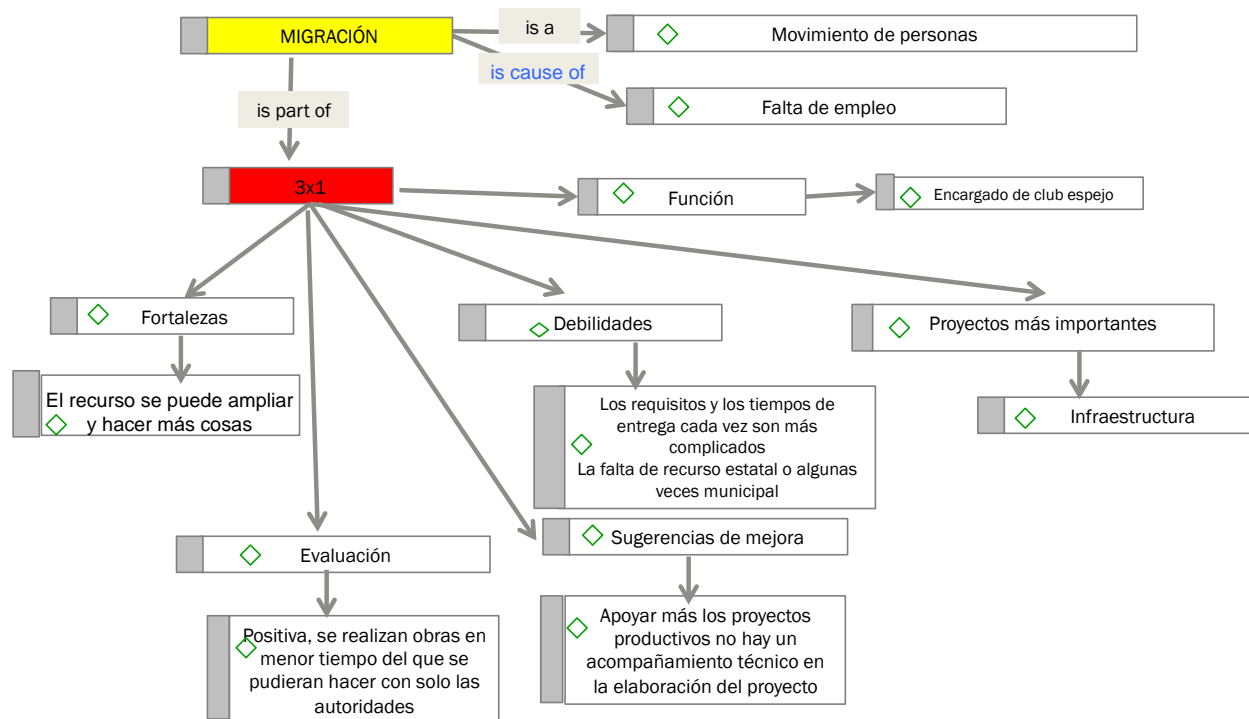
MIGRACIÓN

is a

Movimiento de personas

is cause of

Falta de empleo

is part of

3x1

Función

Encargado de club espejo

Fortalezas

El recurso se puede ampliar y hacer más cosas

Debilidades

Los requisitos y los tiempos de entrega cada vez son más complicados
La falta de recurso estatal o algunas veces municipal

Proyectos más importantes

Infraestructura

Evaluación

Positiva, se realizan obras en menor tiempo del que se pudieran hacer con solo las autoridades

Sugerencias de mejora

Apoyar más los proyectos productivos no hay un acompañamiento técnico en la elaboración del proyecto